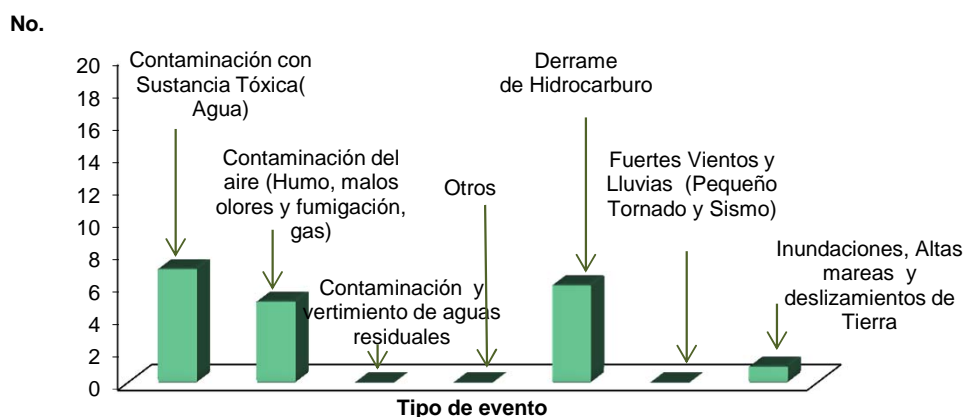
No.

20
18
16
14
12
10
8
6
4
2
0

Contaminación con Sustancia Tóxica( Agua)

Contaminación del aire (Humo, malos olores y fumigación, gas)

Contaminación y vertimiento de aguas residuales

Otros

Derrame de Hidrocarburo

Fuertes Vientos y Lluvias (Pequeño Tornado y Sismo)

Inundaciones, Altas mareas y deslizamientos de Tierra

Tipo de evento